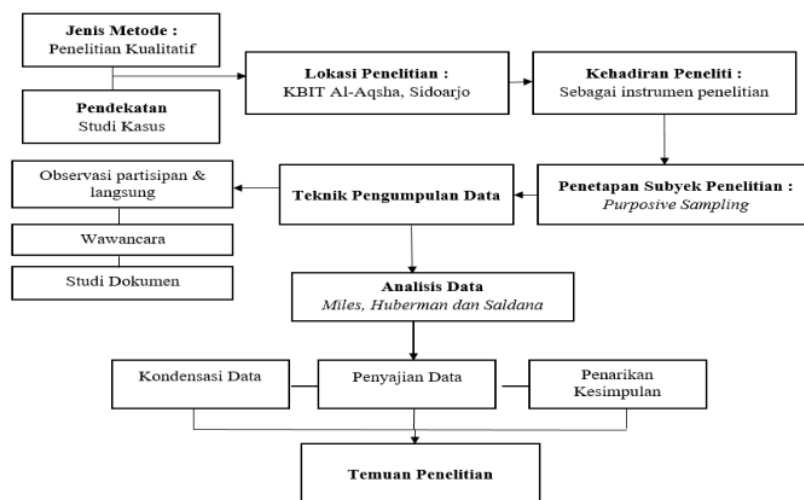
Jenis Metode :
Penelitian Kualitatif

Pendekatan
Studi Kasus

Lokasi Penelitian :
KBIT Al-Aqsha, Sidoarjo

Kehadiran Peneliti :
Sebagai instrumen penelitian

Penetapan Subyek Penelitian :
*Purposive Sampling*

Teknik Pengumpulan Data

Observasi partisipan & langsung

Wawancara

Studi Dokumen

Analisis Data
*Miles, Huberman dan Saldana*

Kondensasi Data

Penyajian Data

Penarikan Kesimpulan

Temuan Penelitian